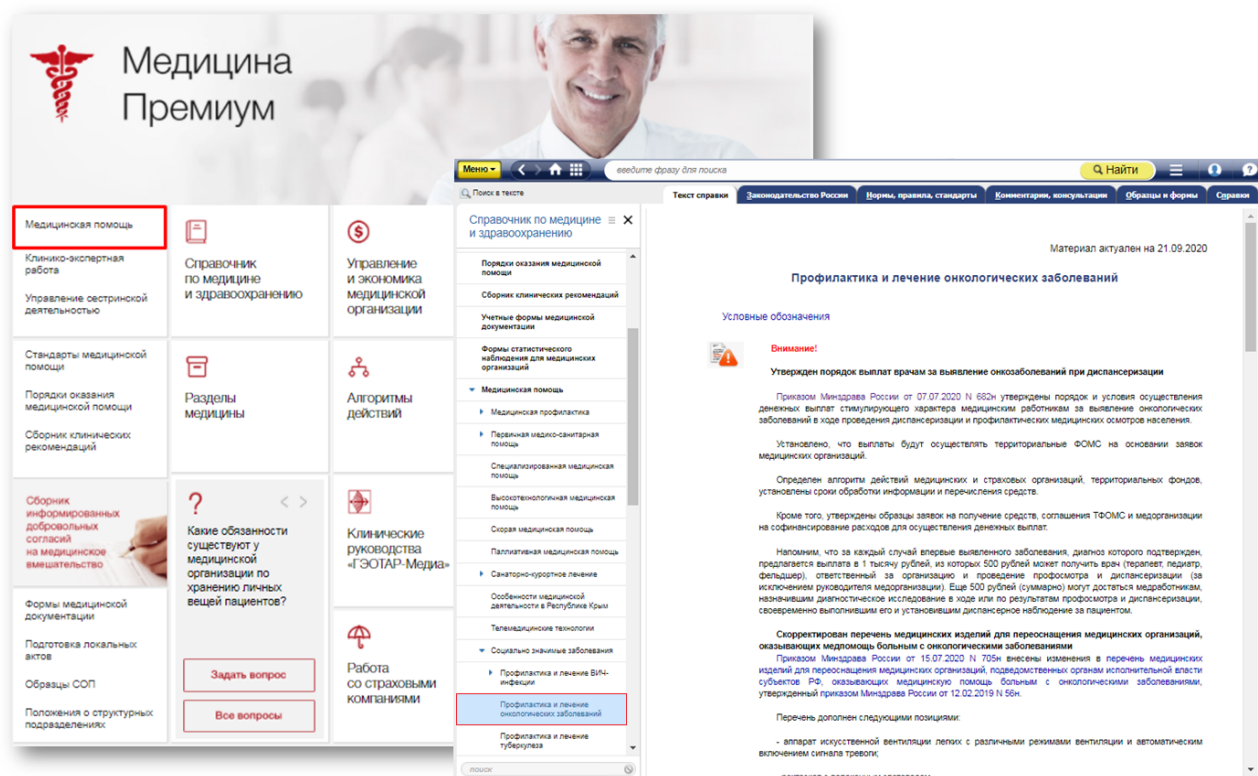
Медицина Премиум

Медицинская помощь
Клинико-экспертная работа
Управление сестринской деятельностью

Справочник по медицине и здравоохранению

Управление и экономика медицинской организации

Стандарты медицинской помощи
Порядки оказания медицинской помощи
Сборник клинических рекомендаций

Разделы медицины

Алгоритмы действий

Сборник информированных добровольных согласий на медицинское вмешательство

?
Какие обязанности существуют у медицинской организации по хранению личных вещей пациентов?

Задать вопрос
Все вопросы

Клинические руководства «ГЭОТАР-Медиа»

Формы медицинской документации
Подготовка локальных актов
Образцы СОП
Положения о структурных подразделениях

Работа со страховыми компаниями

Меню | введите фразу для поиска | Найти
Поиск в тексте
Текст справки | Законодательство России | Нормы, правила, стандарты | Комментарии, консультации | Образцы и формы | Справки

Справочник по медицине и здравоохранению
Порядки оказания медицинской помощи
Сборник клинических рекомендаций
Учетные формы медицинской документации
Формы статистического наблюдения для медицинских организаций
Медицинская помощь
Медицинская профилактика
Первичная медико-санитарная помощь
Специализированная медицинская помощь
Высокотехнологичная медицинская помощь
Скорая медицинская помощь
Паллиативная медицинская помощь
Санаторно-курортное лечение
Особенности медицинской деятельности в Республике Крым
Телемедицинские технологии
Социально значимые заболевания
Профилактика и лечение ВИЧ-инфекции
Профилактика и лечение онкологических заболеваний
Профилактика и лечение туберкулеза
поиск

Материал актуален на 21.09.2020

Профилактика и лечение онкологических заболеваний

Условные обозначения

Внимание!

Утвержден порядок выплат врачам за выявление онкозаболеваний при диспансеризации

Приказом Минздрава России от 07.07.2020 N 682н утверждены порядок и условия осуществления денежных выплат стимулирующего характера медицинским работникам за выявление онкологических заболеваний в ходе проведения диспансеризации и профилактических медицинских осмотров населения.

Установлено, что выплаты будут осуществлять территориальные ФОМС на основании заявок медицинских организаций.

Определен алгоритм действий медицинских и страховых организаций, территориальных фондов, установлены сроки обработки информации и перечисления средств.

Кроме того, утверждены образцы заявок на получение средств, соглашения ТФОМС и медорганизации на софинансирование расходов для осуществления денежных выплат.

Напомним, что за каждый случай впервые выявленного заболевания, диагноз которого подтвержден, предлагается выплата в 1 тысячу рублей, из которых 500 рублей может получить врач (терапевт, педиатр, фельдшер), ответственный за организацию и проведение профосмотра и диспансеризации (за исключением руководителя медорганизации). Еще 500 рублей (суммарно) могут достаться медработникам, назначившим диагностическое исследование в ходе или по результатам профосмотра и диспансеризации, своевременно выполнившим его и установившим диспансерное наблюдение за пациентом.

Скорректирован перечень медицинских изделий для переоснащения медицинских организаций, оказывающих медпомощь больным с онкологическими заболеваниями

Приказом Минздрава России от 15.07.2020 N 705н внесены изменения в перечень медицинских изделий для переоснащения медицинских организаций, подведомственных органам исполнительной власти субъектов РФ, оказывающих медицинскую помощь больным с онкологическими заболеваниями, утвержденный приказом Минздрава России от 12.02.2019 N 56н.

Перечень дополнен следующими позициями:

- аппарат искусственной вентиляции легких с различными режимами вентиляции и автоматическим включением сигнала тревоги;